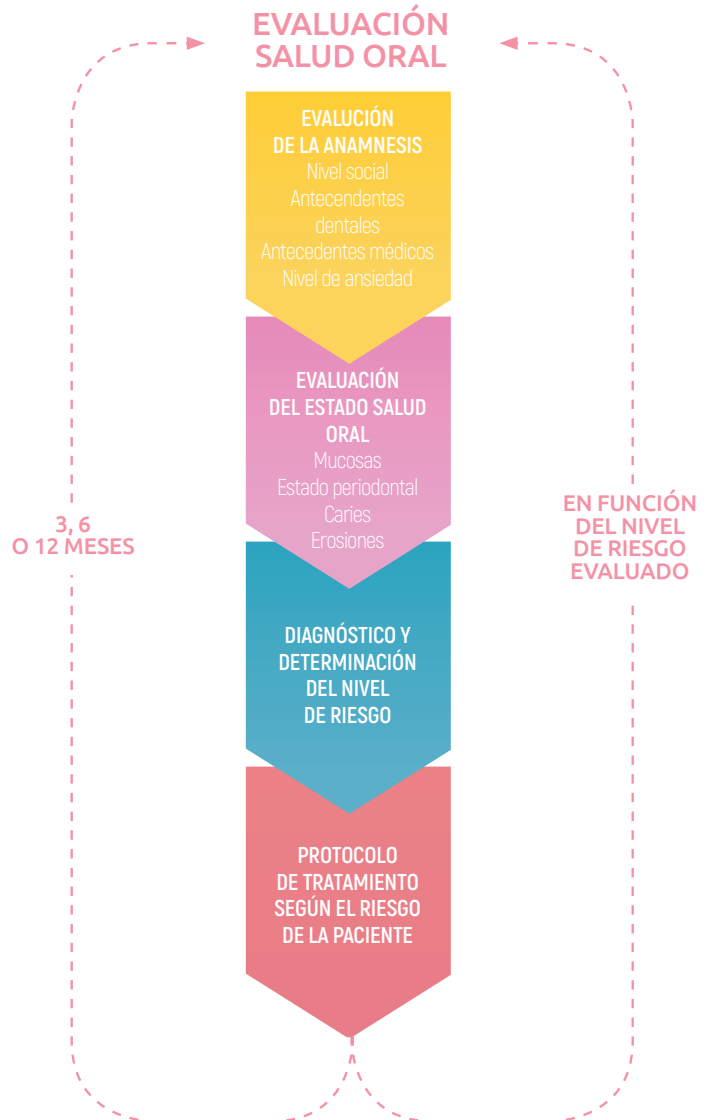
EVALUACIÓN
SALUD ORAL

EVALUCIÓN
DE LA ANAMNESIS
Nivel social
Antecendentes dentales
Antecedentes médicos
Nivel de ansiedad

EVALUACIÓN
DEL ESTADO SALUD ORAL
Mucosas
Estado periodontal
Caries
Erosiones

DIAGNÓSTICO Y DETERMINACIÓN DEL NIVEL DE RIESGO

PROTOCOLO DE TRATAMIENTO SEGÚN EL RIESGO DE LA PACIENTE

3, 6
O 12 MESES

EN FUNCIÓN DEL NIVEL DE RIESGO EVALUADO